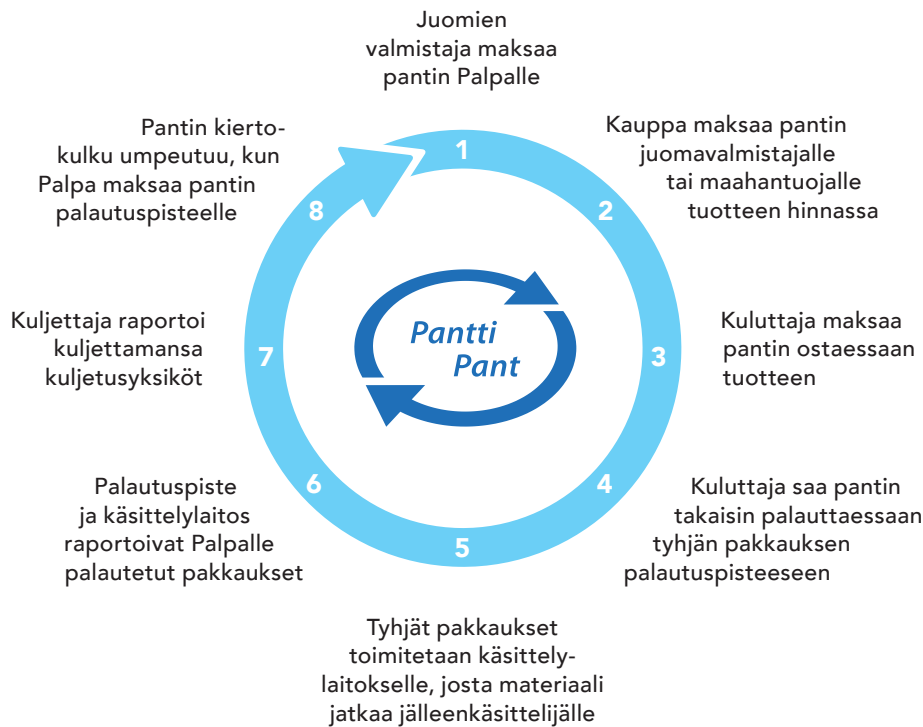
Juomien valmistaja maksaa pantin Palpalle

1

Kauppa maksaa pantin juomavalmistajalle tai maahantuojalle tuotteen hinnassa

2

Kuluttaja maksaa pantin ostaessaan tuotteen

3

Kuluttaja saa pantin takaisin palauttaessaan tyhjän pakkauksen palautuspisteeseen

4

5

Tyhjät pakkaukset toimitetaan käsittelylaitokselle, josta materiaali jatkaa jälleenkäsittelijälle

6

Palautuspiste ja käsittelylaitos raportoivat Palpalle palautetut pakkaukset

7

Kuljettaja raportoi kuljettamansa kuljetusyksiköt

8

Pantin kiertokulku umpeutuu, kun Palpa maksaa pantin palautuspisteelle

Pantti
Pant